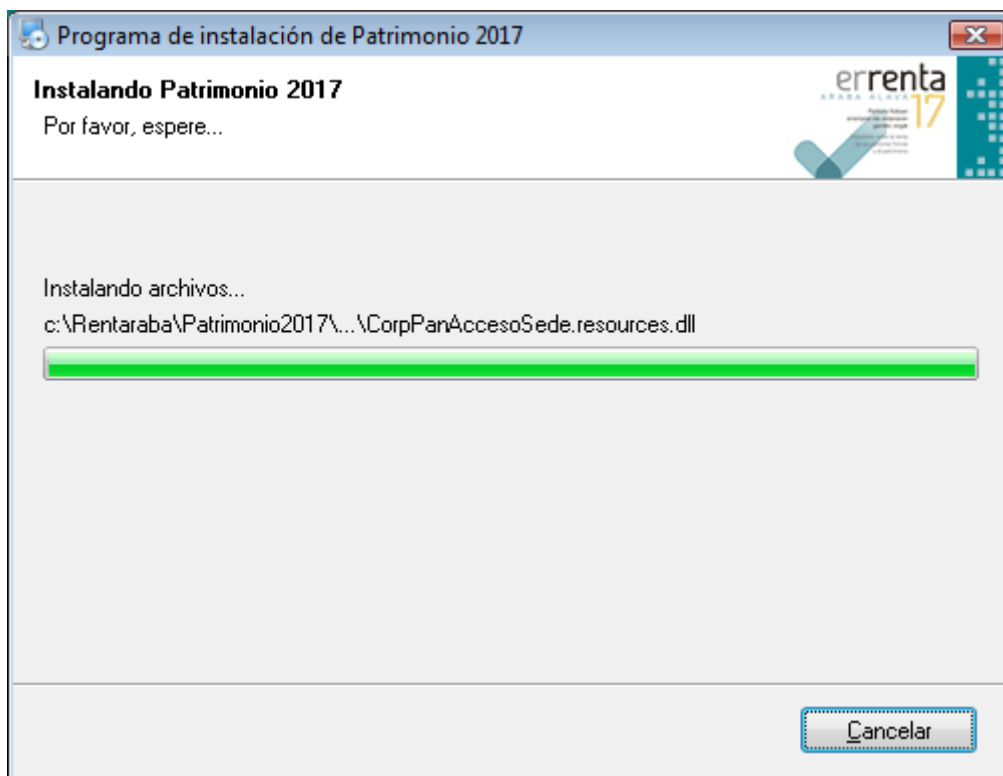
Programa de instalación de Patrimonio 2017

Instalando Patrimonio 2017

Por favor, espere...

errenta
ARABA ALAVA
17

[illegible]

Instalando archivos...

c:\Rentaraba\Patrimonio2017\...\CorpPanAccesoSede.resources.dll

Cancelar